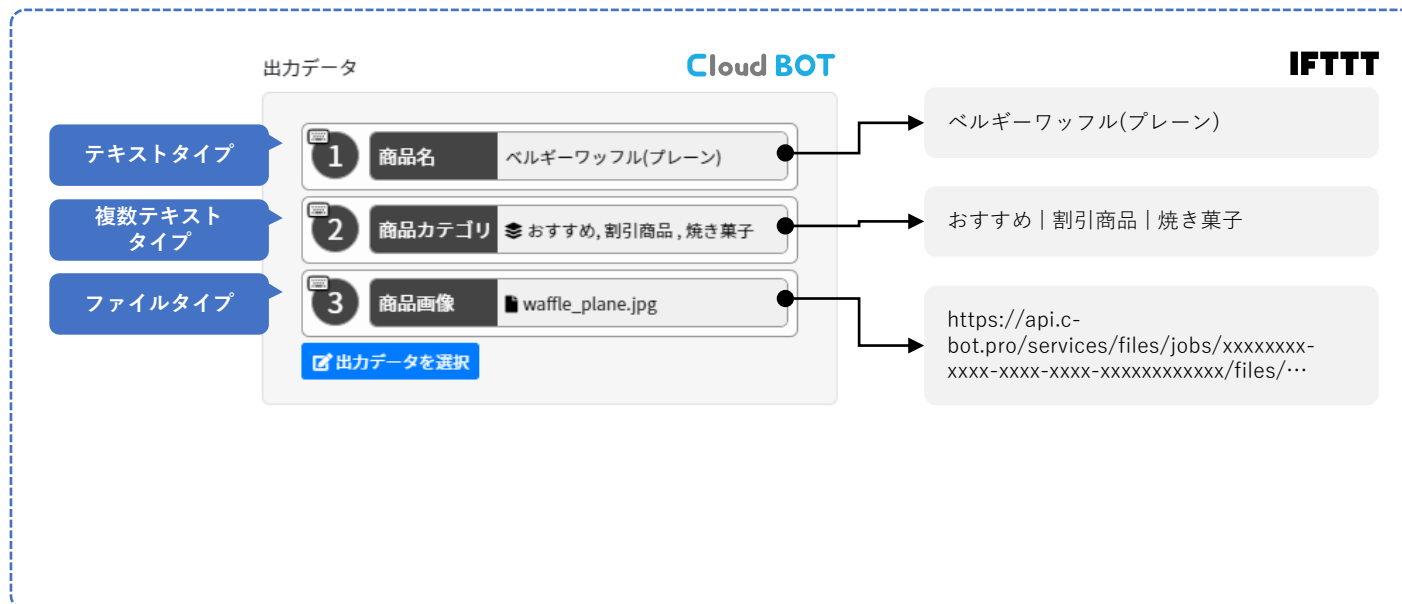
出力データ

Cloud BOT

IFTTT

テキストタイプ

1 商品名 ベルギーワッフル(プレーン)

ベルギーワッフル(プレーン)

複数テキストタイプ

2 商品カテゴリ おすすめ, 割引商品 , 焼き菓子

おすすめ | 割引商品 | 焼き菓子

ファイルタイプ

3 商品画像 waffle_plane.jpg

https://api.c-bot.pro/services/files/jobs/xxxxxxxx-xxxx-xxxx-xxxx-xxxxxxxxxxxx/files/…

出力データを選択